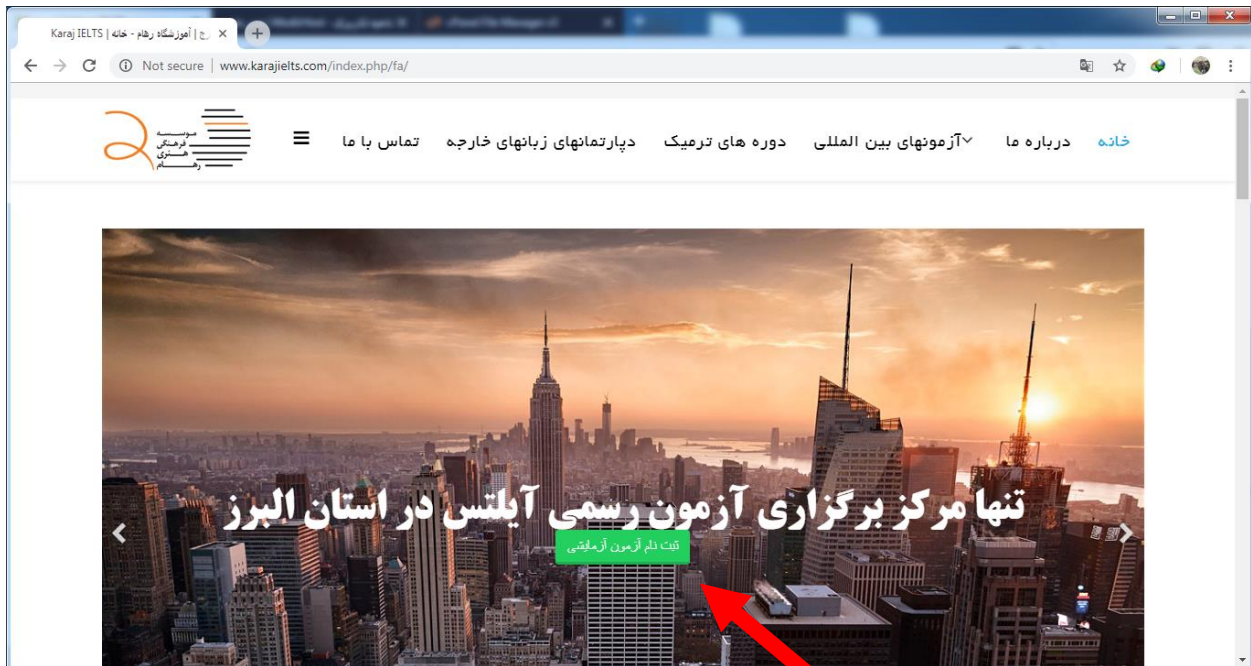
Karaj IELTS | آموزشگاه رهام - خانه | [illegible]

Not secure | www.karajielts.com/index.php/fa/

موسسه فرهنگی هنری رهام

خانه
درباره ما
آزمونهای بین المللی
دوره های ترمیک
دپارتمانهای زبانهای خارجه
تماس با ما

تنها مرکز برگزاری آزمون رسمی آیلتس در استان البرز

ثبت نام آزمون آزمایشی